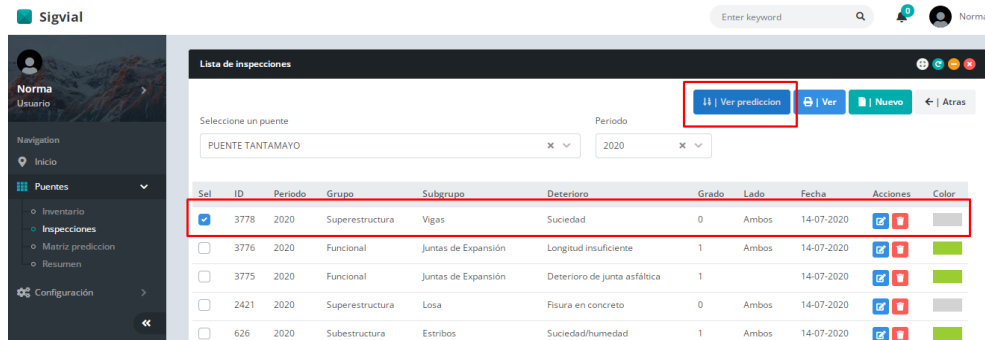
Sigvial

Enter keyword

0

Norma

Norma
Usuario

Navigation

Inicio

Puentes

Inventario
Inspecciones
Matriz prediccion
Resumen

Configuración

«

Lista de inspecciones

| Ver prediccion

| Ver

| Nuevo

| Atras

Seleccione un puente

PUENTE TANTAMAYO

Periodo

2020

| Sel | ID | Periodo | Grupo | Subgrupo | Deterioro | Grado | Lado | Fecha | Acciones | Color |
|---|---|---|---|---|---|---|---|---|---|---|
| ☑ | 3778 | 2020 | Superestructura | Vigas | Suciedad | 0 | Ambos | 14-07-2020 | | |
| ☐ | 3776 | 2020 | Funcional | Juntas de Expansión | Longitud insuficiente | 1 | Ambos | 14-07-2020 | | |
| ☐ | 3775 | 2020 | Funcional | Juntas de Expansión | Deterioro de junta asfáltica | 1 | | 14-07-2020 | | |
| ☐ | 2421 | 2020 | Superestructura | Losa | Fisura en concreto | 0 | Ambos | 14-07-2020 | | |
| ☐ | 626 | 2020 | Subestructura | Estribos | Suciedad/humedad | 1 | Ambos | 14-07-2020 | | |